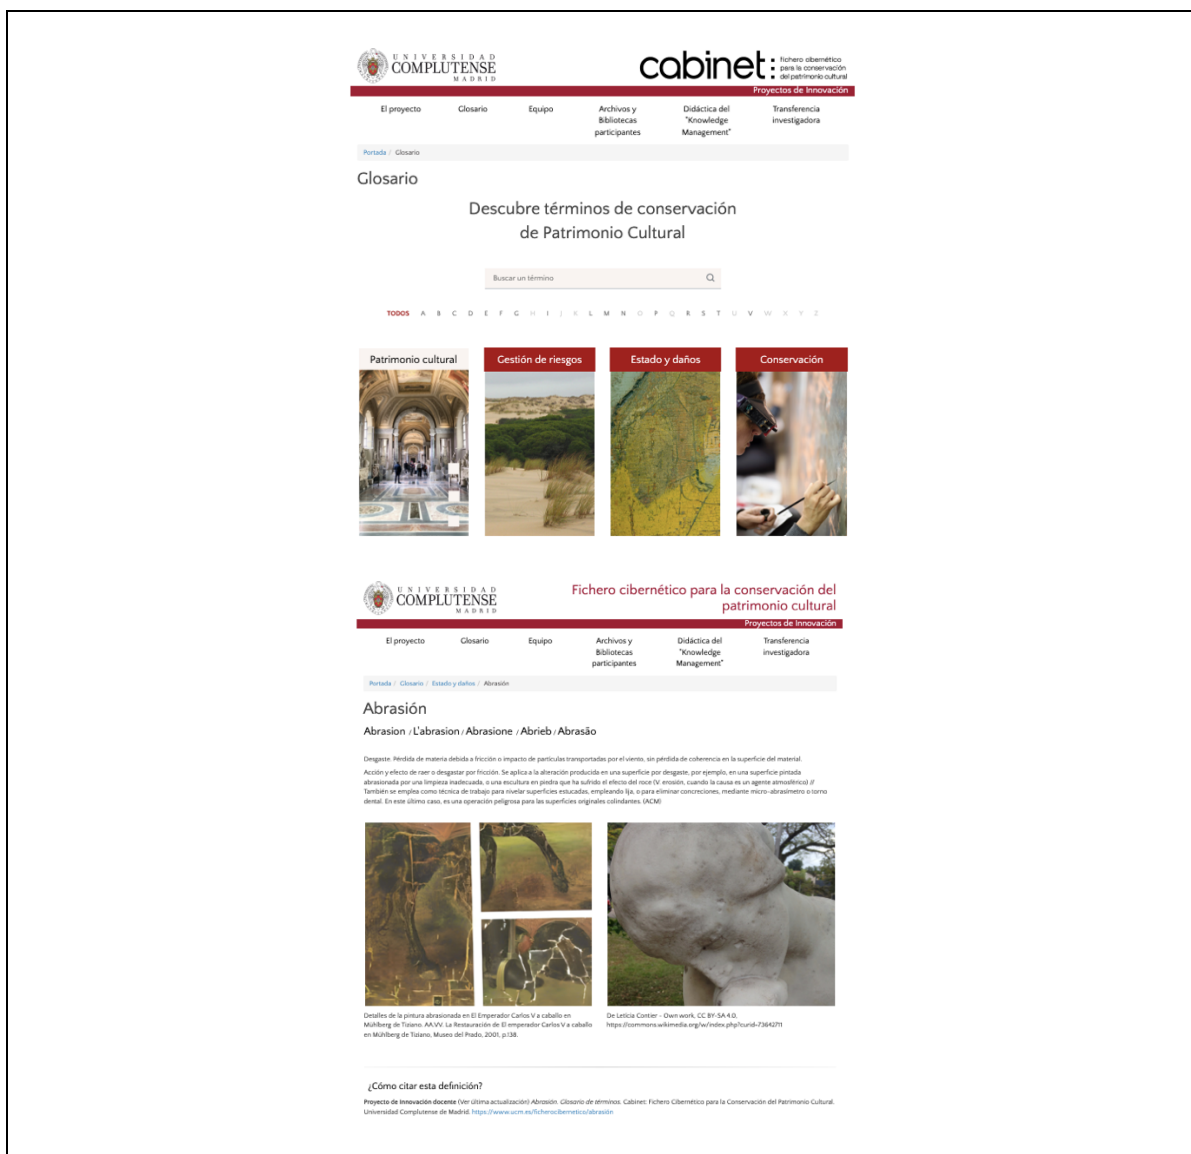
UNIVERSIDAD COMPLUTENSE MADRID

cabinet: fichero cibernético para la conservación del patrimonio cultural

Proyectos de Innovación

El proyecto
Glosario
Equipo
Archivos y Bibliotecas participantes
Didáctica del "Knowledge Management"
Transferencia investigadora

Portada / Glosario

Glosario

Descubre términos de conservación de Patrimonio Cultural

Buscar un término

TODOS A B C D E F G H I J K L M N O P Q R S T U V W X Y Z

Patrimonio cultural
Gestión de riesgos
Estado y daños
Conservación

UNIVERSIDAD COMPLUTENSE MADRID

Fichero cibernético para la conservación del patrimonio cultural

Proyectos de Innovación

El proyecto
Glosario
Equipo
Archivos y Bibliotecas participantes
Didáctica del "Knowledge Management"
Transferencia investigadora

Portada / Glosario / Estado y daños / Abrasión

Abrasión

Abrasion / L'abrasion / Abrasione / Abrieb / Abrasão

Desgaste. Pérdida de materia debida a fricción o impacto de partículas transportadas por el viento, sin pérdida de coherencia en la superficie del material.

Acción y efecto de raer o desgastar por fricción. Se aplica a la alteración producida en una superficie por desgaste, por ejemplo, en una superficie pintada abrasionada por una limpieza inadecuada, o una escultura en piedra que ha sufrido el efecto del roce (V. erosión, cuando la causa es un agente atmosférico) // También se emplea como técnica de trabajo para nivelar superficies estucadas, empleando lija, o para eliminar concreciones, mediante micro-abrasímetro o torno dental. En este último caso, es una operación peligrosa para las superficies originales colindantes. (ACM)

Detalles de la pintura abrasionada en El Emperador Carlos V a caballo en Mühlberg de Tiziano. AA.VV. La Restauración de El emperador Carlos V a caballo en Mühlberg de Tiziano, Museo del Prado, 2001, p.138.

De Leticia Contier - Own work, CC BY-SA 4.0, https://commons.wikimedia.org/w/index.php?curid=73642711

¿Cómo citar esta definición?

Proyecto de Innovación docente (Ver última actualización) Abrasión. Glosario de términos. Cabinet: Fichero Cibernético para la Conservación del Patrimonio Cultural. Universidad Complutense de Madrid. https://www.ucm.es/ficherocibernetico/abrasion